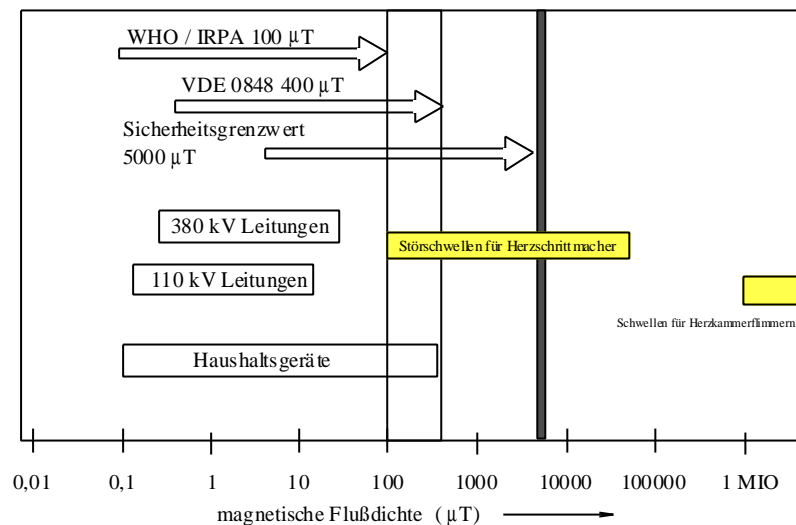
WHO / IRPA 100 µT

VDE 0848 400 µT

Sicherheitsgrenzwert 5000 µT

380 kV Leitungen

Störschwellen für Herzschrittmacher

110 kV Leitungen

Schwellen für Herzkammerflimmern

Haushaltsgeräte

0,01 0,1 1 10 100 1000 10000 100000 1 MIO

magnetische Flußdichte (µT)